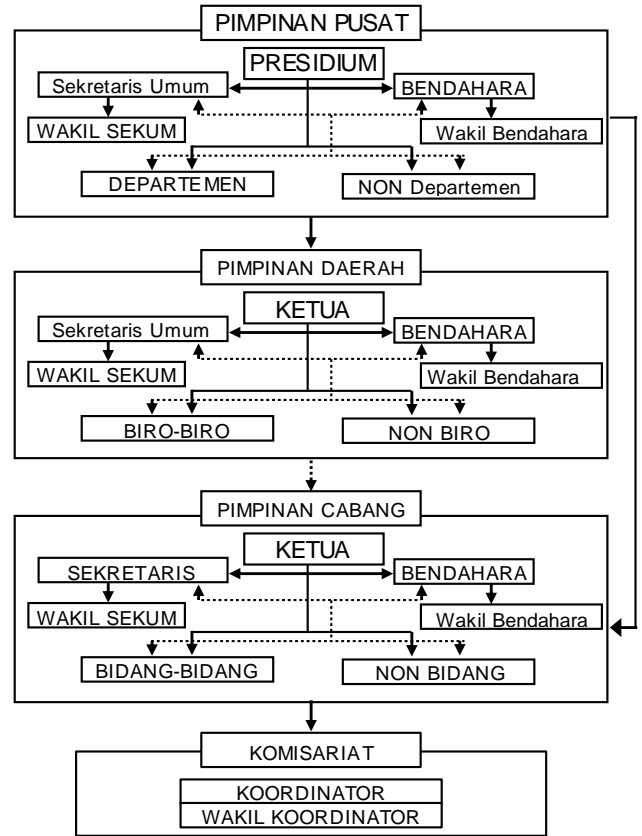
PIMPINAN PUSAT

PRESIDIUM

Sekretaris Umum

BENDAHARA

WAKIL SEKUM

Wakil Bendahara

DEPARTEMEN

NON Departemen

PIMPINAN DAERAH

KETUA

Sekretaris Umum

BENDAHARA

WAKIL SEKUM

Wakil Bendahara

BIRO-BIRO

NON BIRO

PIMPINAN CABANG

KETUA

SEKRETARIS

BENDAHARA

WAKIL SEKUM

Wakil Bendahara

BIDANG-BIDANG

NON BIDANG

KOMISARIAT

KOORDINATOR

WAKIL KOORDINATOR